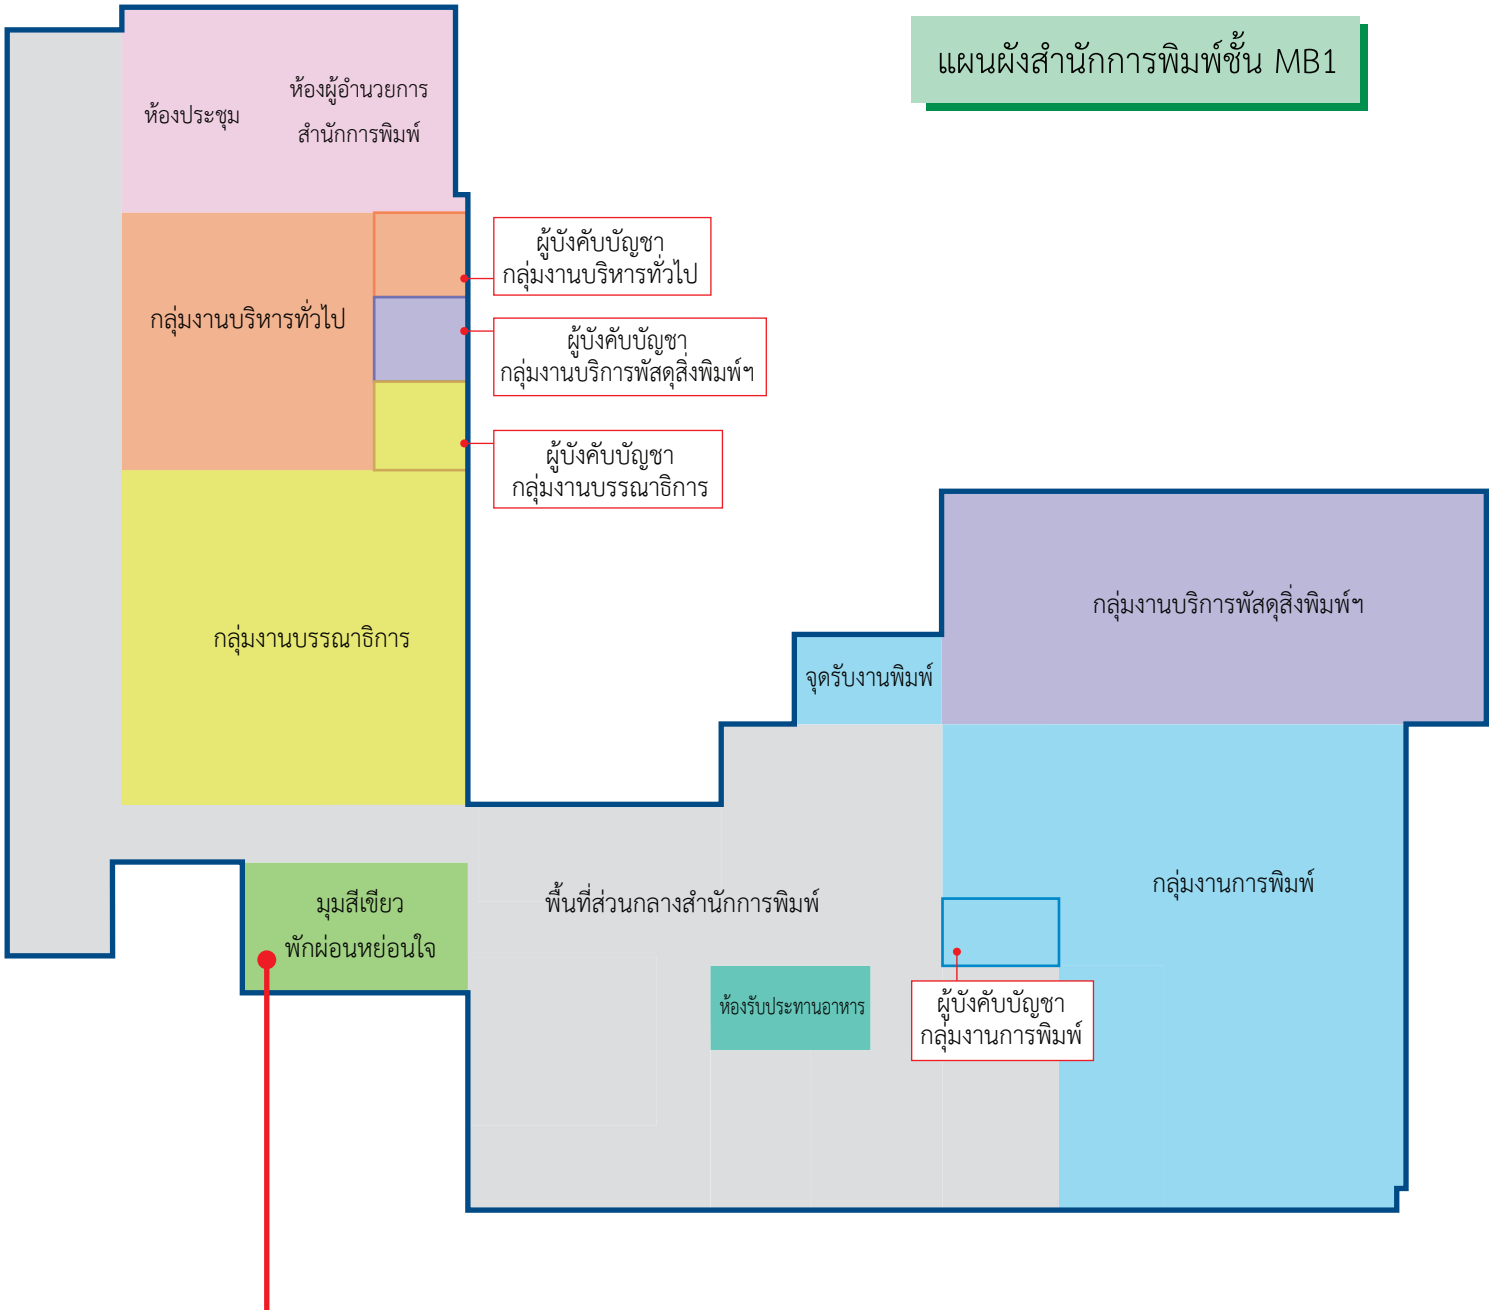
แผนผังสำนักการพิมพ์ชั้น MB1

ห้องประชุม

ห้องผู้อำนวยการ
สำนักการพิมพ์

ผู้บังคับบัญชา
กลุ่มงานบริหารทั่วไป

กลุ่มงานบริหารทั่วไป

ผู้บังคับบัญชา
กลุ่มงานบริการพัสดุสิ่งพิมพ์ฯ

ผู้บังคับบัญชา
กลุ่มงานบรรณาธิการ

กลุ่มงานบรรณาธิการ

กลุ่มงานบริการพัสดุสิ่งพิมพ์ฯ

จุดรับงานพิมพ์

มุมสีเขียว
พักผ่อนหย่อนใจ

พื้นที่ส่วนกลางสำนักการพิมพ์

กลุ่มงานการพิมพ์

ห้องรับประทานอาหาร

ผู้บังคับบัญชา
กลุ่มงานการพิมพ์